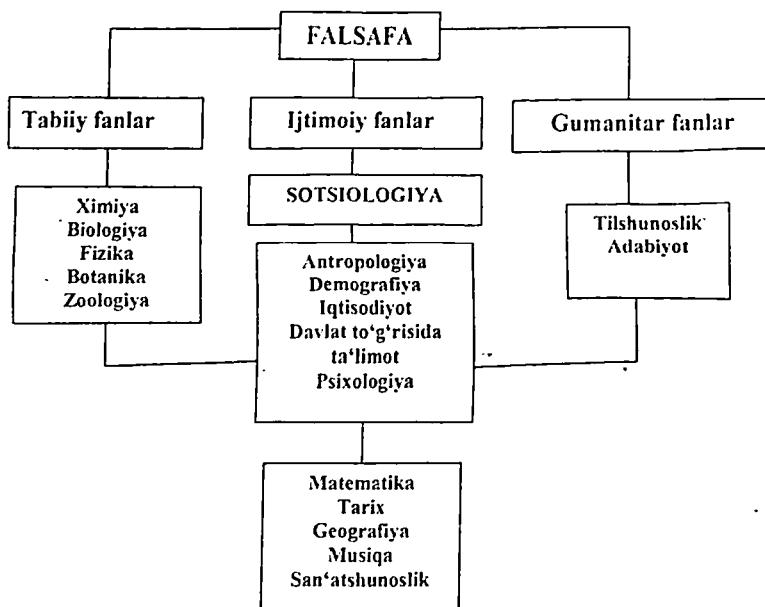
FALSAFA

Tabiiy fanlar

Ijtimoiy fanlar

Gumanitar fanlar

Ximiya
Biologiya
Fizika
Botanika
Zoologiya

SOTSIOLOGIYA

Tilshunoslik
Adabiyot

Antropologiya
Demografiya
Iqtisodiyot
Davlat to‘g‘risida ta‘limot
Psixologiya

Matematika
Tarix
Geografiya
Musiqa
San‘atshunoslik